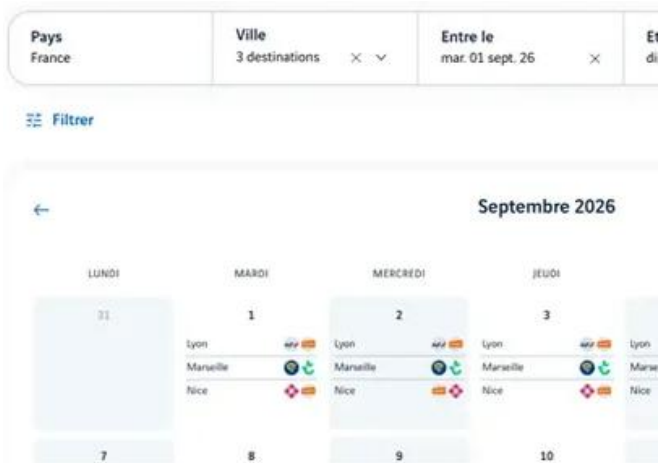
Pays
France

Ville
3 destinations

Entre le
mar. 01 sept. 26

Et
di

Filtrer

←

Septembre 2026

| LUNDI | MARDI | MERCREDI | JEUDI | |
|---|---|---|---|---|
| 31 | 1 | 2 | 3 | |
| | Lyon | Lyon | Lyon | Lyon |
| | Marseille | Marseille | Marseille | Marse |
| | Nice | Nice | Nice | Nice |
| 7 | 8 | 9 | 10 | |